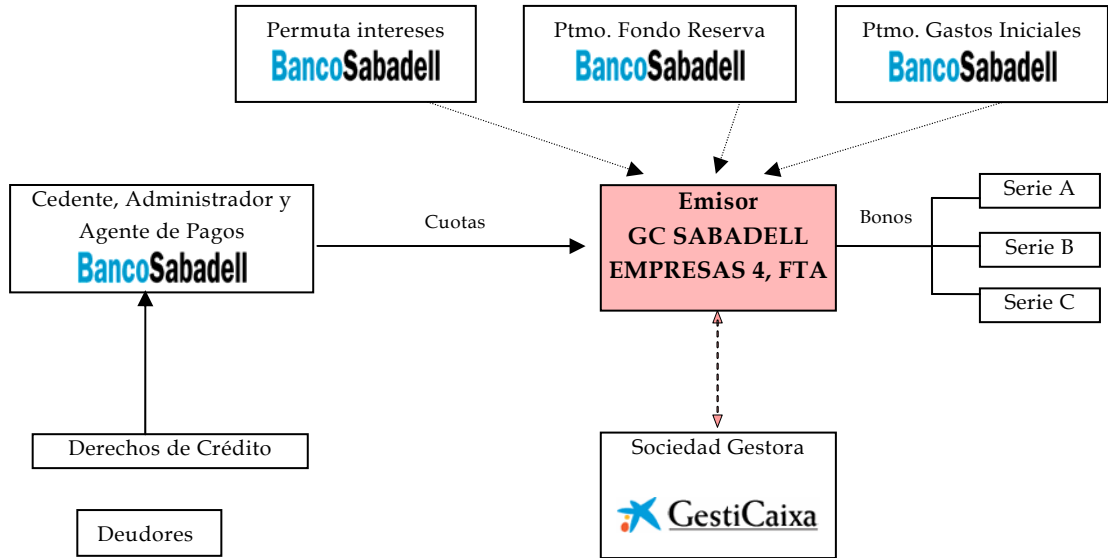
Permuta intereses
BancoSabadell

Ptmo. Fondo Reserva
BancoSabadell

Ptmo. Gastos Iniciales
BancoSabadell

Cedente, Administrador y Agente de Pagos
BancoSabadell

Cuotas

Emisor
GC SABADELL EMPRESAS 4, FTA

Bonos

Serie A

Serie B

Serie C

Derechos de Crédito

Sociedad Gestora
GestiCaixa

Deudores